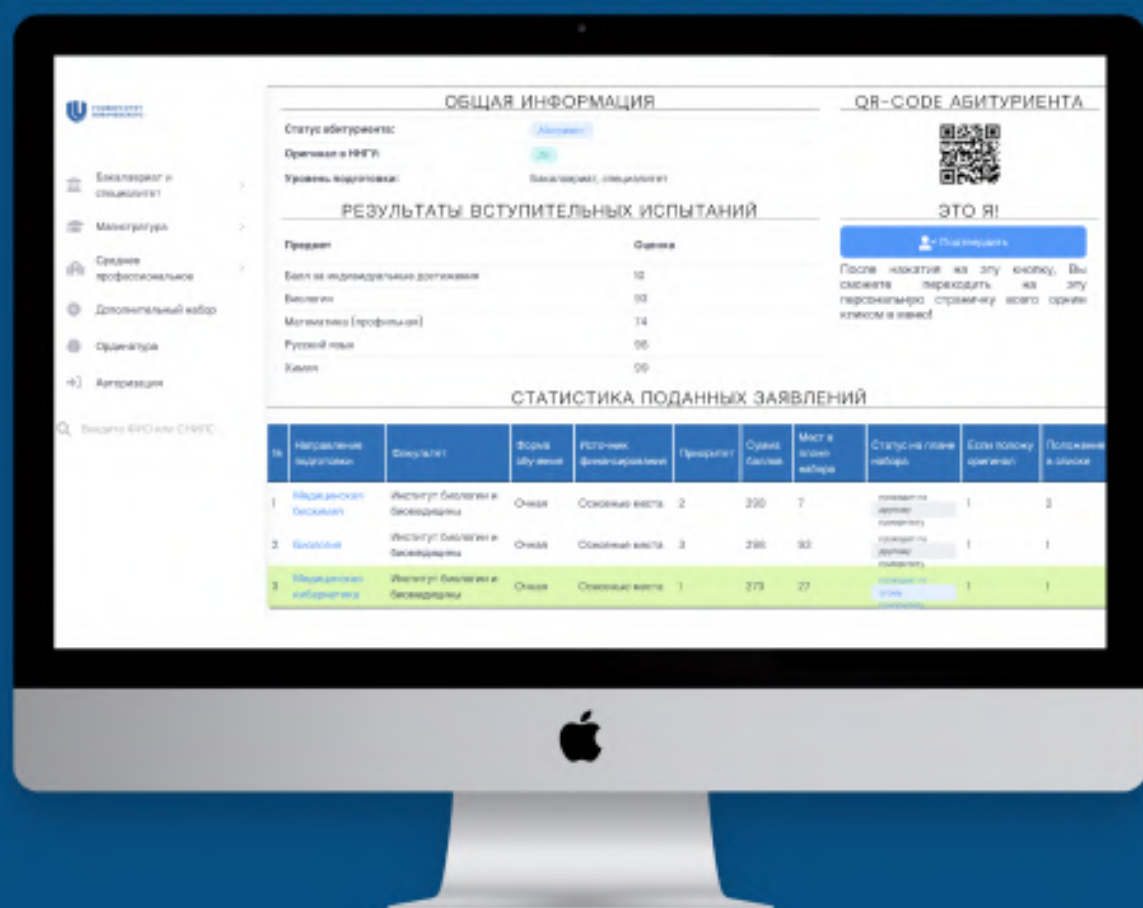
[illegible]

Бакалавриат и специалитет

Магистратура

Среднее профессиональное

Дополнительный набор

Ординатура

Авторизация

Введите ФИО или СНИЛС

ОБЩАЯ ИНФОРМАЦИЯ

Статус абитуриента: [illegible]

Оригинал в ННГУ: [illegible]

Уровень подготовки: Бакалавриат, специалитет

QR-CODE АБИТУРИЕНТА

РЕЗУЛЬТАТЫ ВСТУПИТЕЛЬНЫХ ИСПЫТАНИЙ

| Предмет | Оценка |
|---|---|
| Балл за индивидуальные достижения | 10 |
| Биология | 93 |
| Математика (профильная) | 74 |
| Русский язык | 96 |
| Химия | 99 |

ЭТО Я!

Подтвердить

После нажатия на эту кнопку, Вы сможете переходить на эту персональную страничку всего одним кликом в меню!

СТАТИСТИКА ПОДАННЫХ ЗАЯВЛЕНИЙ

| № | Направление подготовки | Факультет | Форма обучения | Источник финансирования | Приоритет | Сумма баллов | Мест в плане набора | Статус на плане набора | Если положу оригинал | Положение в списке |
|---|---|---|---|---|---|---|---|---|---|---|
| 1 | Медицинская биохимия | Институт биологии и биомедицины | Очная | Основные места | 2 | 220 | 7 | проходит на другому приоритету | 1 | 3 |
| 2 | Биология | Институт биологии и биомедицины | Очная | Основные места | 3 | 298 | 93 | проходит на другому приоритету | 1 | 1 |
| 3 | Медицинская кибернетика | Институт биологии и биомедицины | Очная | Основные места | 1 | 273 | 27 | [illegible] | 1 | 1 |